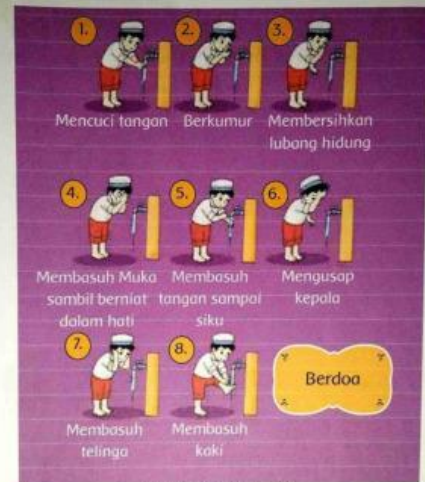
1.
Mencuci tangan

2.
Berkumur

3.
Membersihkan lubang hidung

4.
Membasuh Muka sambil berniat dalam hati

5.
Membasuh tangan sampai siku

6.
Mengusap kepala

7.
Membasuh telinga

8.
Membasuh kaki

Berdoa